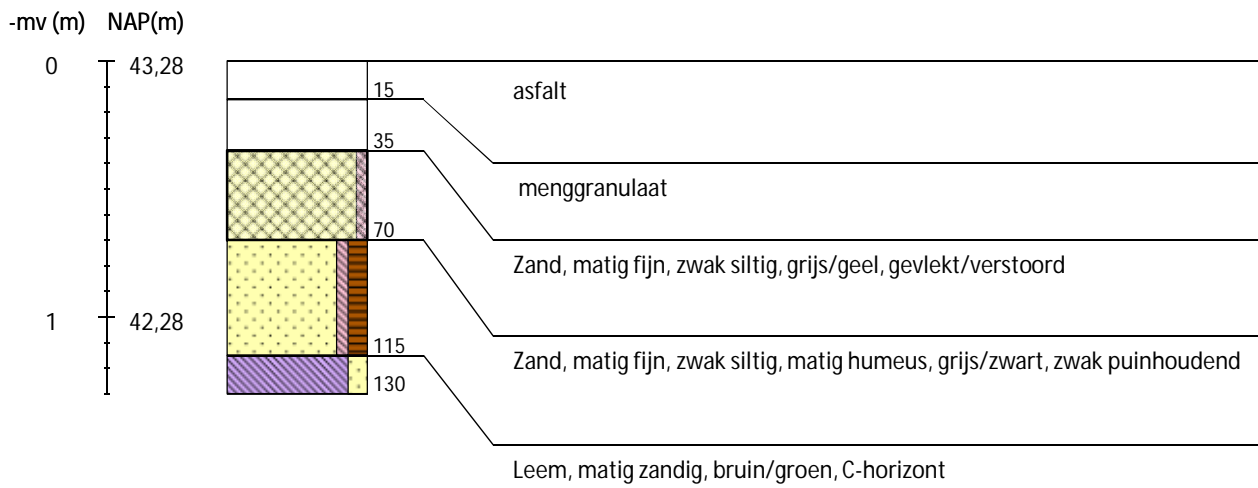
-mv (m) NAP(m)

0 43,28

1 42,28

15

35

70

115

130

asfalt

menggranulaat

Zand, matig fijn, zwak siltig, grijs/geel, gevlekt/verstoord

Zand, matig fijn, zwak siltig, matig humeus, grijs/zwart, zwak puinhoudend

Leem, matig zandig, bruin/groen, C-horizont